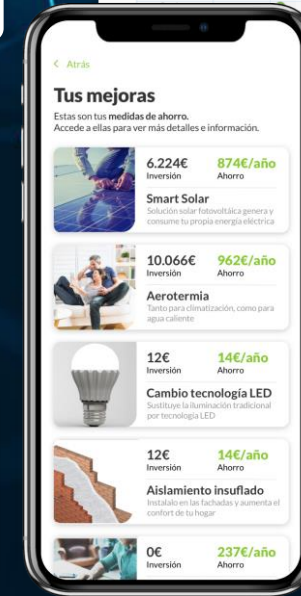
< Atrás

Tus mejoras

Estas son tus medidas de ahorro.
Accede a ellas para ver más detalles e información.

6.224€
Inversión

874€/año
Ahorro

Smart Solar
Solución solar fotovoltaica genera y consume tu propia energía eléctrica

10.066€
Inversión

962€/año
Ahorro

Aerotermia
Tanto para climatización, como para agua caliente

12€
Inversión

14€/año
Ahorro

Cambio tecnología LED
Sustituye la iluminación tradicional por tecnología LED

12€
Inversión

14€/año
Ahorro

Aislamiento insuflado
Instalalo en las fachadas y aumenta el confort de tu hogar

0€
Inversión

237€/año
Ahorro